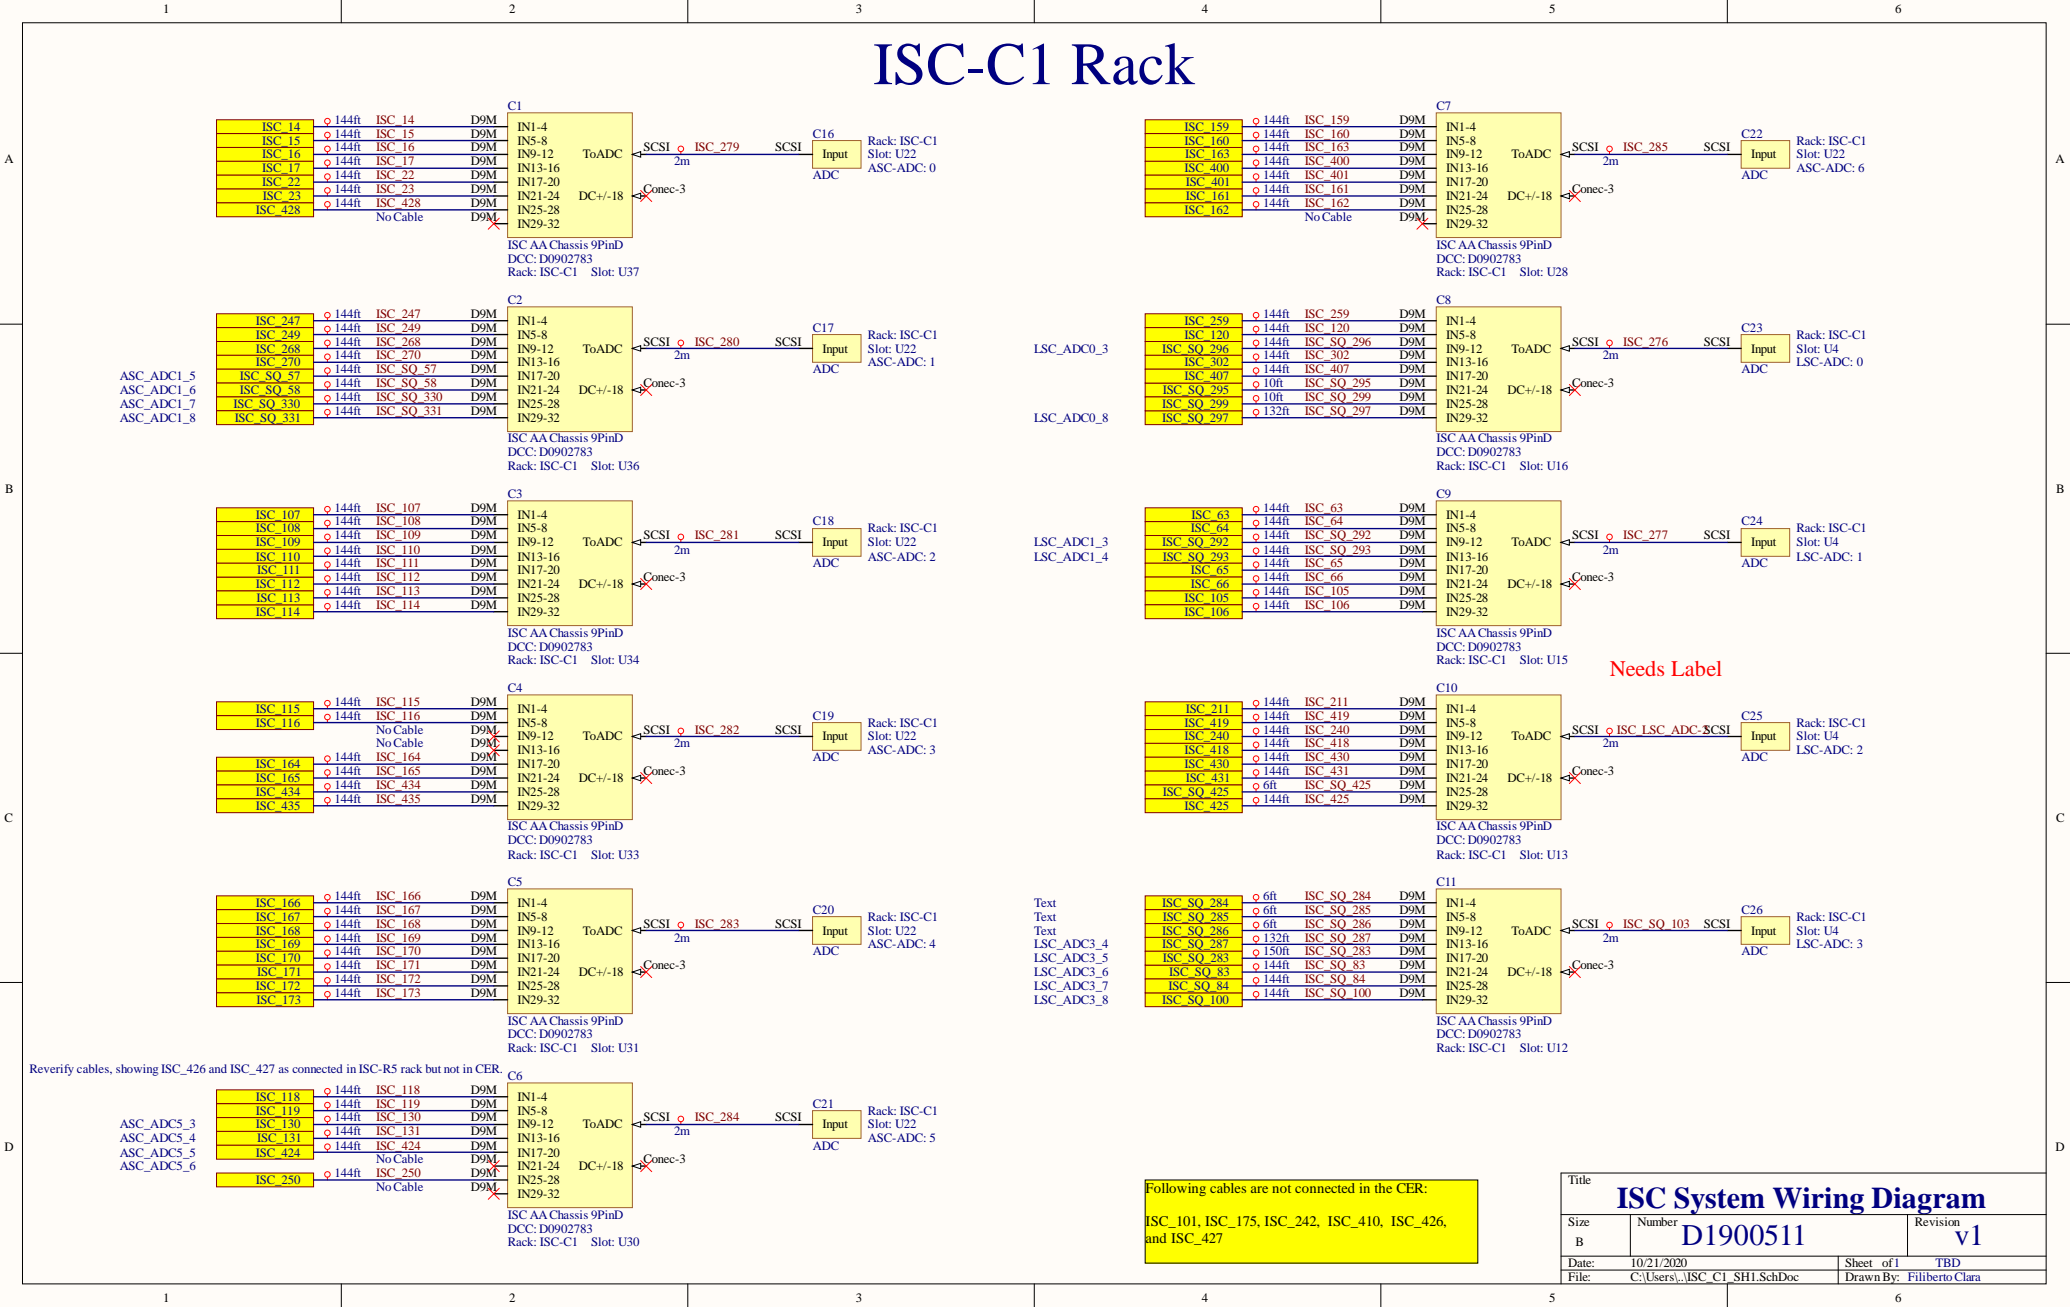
1 2 3 4 5 6

ISC-C1 Rack

A

ISC_14 ISC_15 ISC_16 ISC_17 ISC_22 ISC_23 ISC_428
144ft ISC_14 D9M
144ft ISC_15 D9M
144ft ISC_16 D9M
144ft ISC_17 D9M
144ft ISC_22 D9M
144ft ISC_23 D9M
144ft ISC_428 D9M
No Cable D9M
C1
IN1-4 IN5-8 IN9-12 IN13-16 IN17-20 IN21-24 IN25-28 IN29-32 ToADC DC+/-18
SCSI ISC_279 SCSI 2m Conec-3
C16 Input ADC
Rack: ISC-C1 Slot: U22 ASC-ADC: 0
ISC AA Chassis 9PinD DCC: D0902783 Rack: ISC-C1 Slot: U37

ISC_159 ISC_160 ISC_163 ISC_400 ISC_401 ISC_161 ISC_162
144ft ISC_159 D9M
144ft ISC_160 D9M
144ft ISC_163 D9M
144ft ISC_400 D9M
144ft ISC_401 D9M
144ft ISC_161 D9M
144ft ISC_162 D9M
No Cable D9M
C7
IN1-4 IN5-8 IN9-12 IN13-16 IN17-20 IN21-24 IN25-28 IN29-32 ToADC DC+/-18
SCSI ISC_285 SCSI 2m Conec-3
C22 Input ADC
Rack: ISC-C1 Slot: U22 ASC-ADC: 6
ISC AA Chassis 9PinD DCC: D0902783 Rack: ISC-C1 Slot: U28

ASC_ADC1_5 ASC_ADC1_6 ASC_ADC1_7 ASC_ADC1_8
ISC_247 ISC_249 ISC_268 ISC_270 ISC_SQ_57 ISC_SQ_58 ISC_SQ_330 ISC_SQ_331
144ft ISC_247 D9M
144ft ISC_249 D9M
144ft ISC_268 D9M
144ft ISC_270 D9M
144ft ISC_SQ_57 D9M
144ft ISC_SQ_58 D9M
144ft ISC_SQ_330 D9M
144ft ISC_SQ_331 D9M
C2
IN1-4 IN5-8 IN9-12 IN13-16 IN17-20 IN21-24 IN25-28 IN29-32 ToADC DC+/-18
SCSI ISC_280 SCSI 2m Conec-3
C17 Input ADC
Rack: ISC-C1 Slot: U22 ASC-ADC: 1
ISC AA Chassis 9PinD DCC: D0902783 Rack: ISC-C1 Slot: U36

LSC_ADC0_3 LSC_ADC0_8
ISC_259 ISC_120 ISC_SQ_296 ISC_302 ISC_407 ISC_SQ_295 ISC_SQ_299 ISC_SQ_297
144ft ISC_259 D9M
144ft ISC_120 D9M
144ft ISC_SQ_296 D9M
144ft ISC_302 D9M
144ft ISC_407 D9M
10ft ISC_SQ_295 D9M
10ft ISC_SQ_299 D9M
132ft ISC_SQ_297 D9M
C8
IN1-4 IN5-8 IN9-12 IN13-16 IN17-20 IN21-24 IN25-28 IN29-32 ToADC DC+/-18
SCSI ISC_276 SCSI 2m Conec-3
C23 Input ADC
Rack: ISC-C1 Slot: U4 LSC-ADC: 0
ISC AA Chassis 9PinD DCC: D0902783 Rack: ISC-C1 Slot: U16

B

ISC_107 ISC_108 ISC_109 ISC_110 ISC_111 ISC_112 ISC_113 ISC_114
144ft ISC_107 D9M
144ft ISC_108 D9M
144ft ISC_109 D9M
144ft ISC_110 D9M
144ft ISC_111 D9M
144ft ISC_112 D9M
144ft ISC_113 D9M
144ft ISC_114 D9M
C3
IN1-4 IN5-8 IN9-12 IN13-16 IN17-20 IN21-24 IN25-28 IN29-32 ToADC DC+/-18
SCSI ISC_281 SCSI 2m Conec-3
C18 Input ADC
Rack: ISC-C1 Slot: U22 ASC-ADC: 2
ISC AA Chassis 9PinD DCC: D0902783 Rack: ISC-C1 Slot: U34

LSC_ADC1_3 LSC_ADC1_4
ISC_63 ISC_64 ISC_SQ_292 ISC_SQ_293 ISC_65 ISC_66 ISC_105 ISC_106
144ft ISC_63 D9M
144ft ISC_64 D9M
144ft ISC_SQ_292 D9M
144ft ISC_SQ_293 D9M
144ft ISC_65 D9M
144ft ISC_66 D9M
144ft ISC_105 D9M
144ft ISC_106 D9M
C9
IN1-4 IN5-8 IN9-12 IN13-16 IN17-20 IN21-24 IN25-28 IN29-32 ToADC DC+/-18
SCSI ISC_277 SCSI 2m Conec-3
C24 Input ADC
Rack: ISC-C1 Slot: U4 LSC-ADC: 1
ISC AA Chassis 9PinD DCC: D0902783 Rack: ISC-C1 Slot: U15

Needs Label

ISC_115 ISC_116 ISC_164 ISC_165 ISC_434 ISC_435
144ft ISC_115 D9M
144ft ISC_116 D9M
No Cable D9M
No Cable D9M
144ft ISC_164 D9M
144ft ISC_165 D9M
144ft ISC_434 D9M
144ft ISC_435 D9M
C4
IN1-4 IN5-8 IN9-12 IN13-16 IN17-20 IN21-24 IN25-28 IN29-32 ToADC DC+/-18
SCSI ISC_282 SCSI 2m Conec-3
C19 Input ADC
Rack: ISC-C1 Slot: U22 ASC-ADC: 3
ISC AA Chassis 9PinD DCC: D0902783 Rack: ISC-C1 Slot: U33

C

ISC_211 ISC_419 ISC_240 ISC_418 ISC_430 ISC_431 ISC_SQ_425 ISC_425
144ft ISC_211 D9M
144ft ISC_419 D9M
144ft ISC_240 D9M
144ft ISC_418 D9M
144ft ISC_430 D9M
144ft ISC_431 D9M
6ft ISC_SQ_425 D9M
144ft ISC_425 D9M
C10
IN1-4 IN5-8 IN9-12 IN13-16 IN17-20 IN21-24 IN25-28 IN29-32 ToADC DC+/-18
SCSI ISC_LSC_ADC-2 SCSI 2m Conec-3
C25 Input ADC
Rack: ISC-C1 Slot: U4 LSC-ADC: 2
ISC AA Chassis 9PinD DCC: D0902783 Rack: ISC-C1 Slot: U13

ISC_166 ISC_167 ISC_168 ISC_169 ISC_170 ISC_171 ISC_172 ISC_173
144ft ISC_166 D9M
144ft ISC_167 D9M
144ft ISC_168 D9M
144ft ISC_169 D9M
144ft ISC_170 D9M
144ft ISC_171 D9M
144ft ISC_172 D9M
144ft ISC_173 D9M
C5
IN1-4 IN5-8 IN9-12 IN13-16 IN17-20 IN21-24 IN25-28 IN29-32 ToADC DC+/-18
SCSI ISC_283 SCSI 2m Conec-3
C20 Input ADC
Rack: ISC-C1 Slot: U22 ASC-ADC: 4
ISC AA Chassis 9PinD DCC: D0902783 Rack: ISC-C1 Slot: U31

Text Text Text LSC_ADC3_4 LSC_ADC3_5 LSC_ADC3_6 LSC_ADC3_7 LSC_ADC3_8
ISC_SQ_284 ISC_SQ_285 ISC_SQ_286 ISC_SQ_287 ISC_SQ_283 ISC_SQ_83 ISC_SQ_84 ISC_SQ_100
6ft ISC_SQ_284 D9M
6ft ISC_SQ_285 D9M
6ft ISC_SQ_286 D9M
132ft ISC_SQ_287 D9M
150ft ISC_SQ_283 D9M
144ft ISC_SQ_83 D9M
144ft ISC_SQ_84 D9M
144ft ISC_SQ_100 D9M
C11
IN1-4 IN5-8 IN9-12 IN13-16 IN17-20 IN21-24 IN25-28 IN29-32 ToADC DC+/-18
SCSI ISC_SQ_103 SCSI 2m Conec-3
C26 Input ADC
Rack: ISC-C1 Slot: U4 LSC-ADC: 3
ISC AA Chassis 9PinD DCC: D0902783 Rack: ISC-C1 Slot: U12

Reverify cables, showing ISC_426 and ISC_427 as connected in ISC-R5 rack but not in CER.

D

ASC_ADC5_3 ASC_ADC5_4 ASC_ADC5_5 ASC_ADC5_6
ISC_118 ISC_119 ISC_130 ISC_131 ISC_424 ISC_250
144ft ISC_118 D9M
144ft ISC_119 D9M
144ft ISC_130 D9M
144ft ISC_131 D9M
144ft ISC_424 D9M
No Cable D9M
144ft ISC_250 D9M
No Cable D9M
C6
IN1-4 IN5-8 IN9-12 IN13-16 IN17-20 IN21-24 IN25-28 IN29-32 ToADC DC+/-18
SCSI ISC_284 SCSI 2m Conec-3
C21 Input ADC
Rack: ISC-C1 Slot: U22 ASC-ADC: 5
ISC AA Chassis 9PinD DCC: D0902783 Rack: ISC-C1 Slot: U30

Following cables are not connected in the CER:

ISC_101, ISC_175, ISC_242, ISC_410, ISC_426, and ISC_427

Title ISC System Wiring Diagram
Size B Number D1900511 Revision v1
Date: 10/21/2020 Sheet of 1 TBD
File: C:\Users\..\ISC_C1_SH1.SchDoc Drawn By: Filiberto Clara

1 2 3 4 5 6